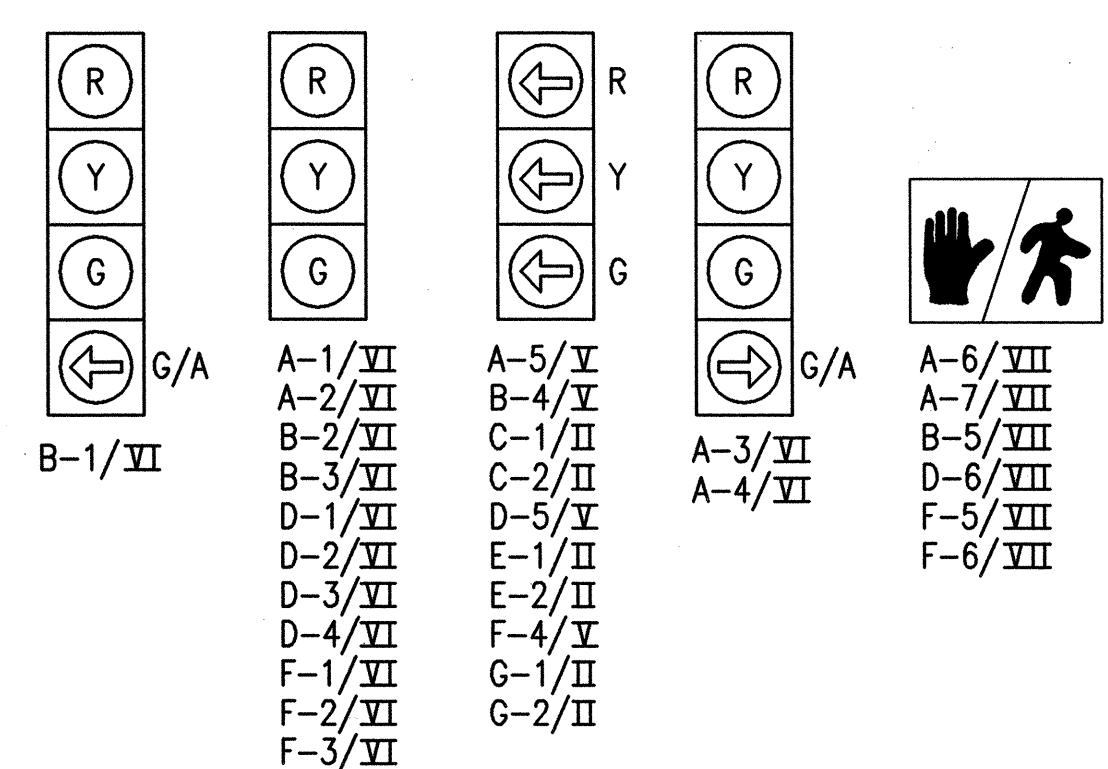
R
Y
G
G/A
B–1/VI

R
Y
G
A–1/VI
A–2/VI
B–2/VI
B–3/VI
D–1/VI
D–2/VI
D–3/VI
D–4/VI
F–1/VI
F–2/VI
F–3/VI

R
Y
G
A–5/V
B–4/V
C–1/II
C–2/II
D–5/V
E–1/II
E–2/II
F–4/V
G–1/II
G–2/II

R
Y
G
G/A
A–3/VI
A–4/VI

A–6/VII
A–7/VII
B–5/VII
D–6/VII
F–5/VII
F–6/VII